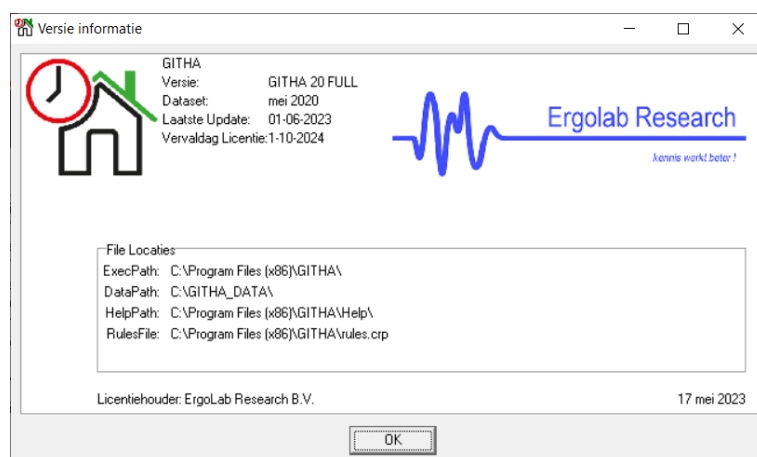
Versie informatie

GITHA
Versie: GITHA 20 FULL
Dataset: mei 2020
Laatste Update: 01-06-2023
Vervaldag Licentie:1-10-2024

Ergolab Research
kennis werkt beter !

File Locaties
ExecPath: C:\Program Files (x86)\GITHA\
DataPath: C:\GITHA_DATA\
HelpPath: C:\Program Files (x86)\GITHA\Help\
RulesFile: C:\Program Files (x86)\GITHA\rules.crp

Licentiehouder: ErgoLab Research B.V.

17 mei 2023

OK